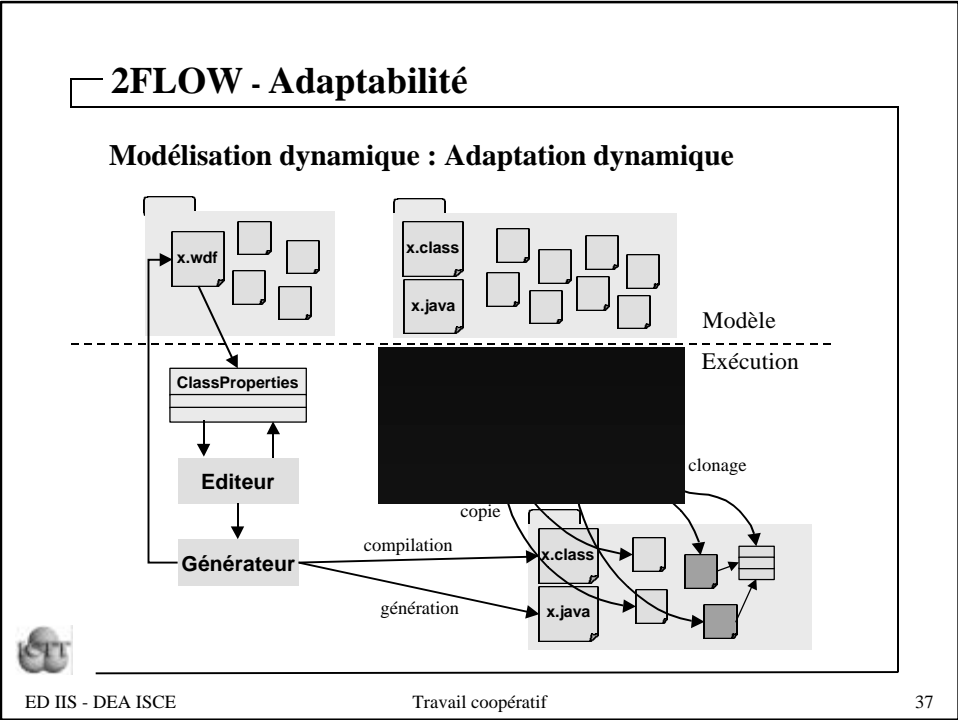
2FLOW - Adaptabilité

Modélisation dynamique : Adaptation dynamique

x.wdf

x.class

x.java

Modèle

Exécution

ClassProperties

Editeur

Générateur

clonage

copie

compilation

génération

x.class

x.java

ICTT

ED IIS - DEA ISCE

Travail coopératif

37